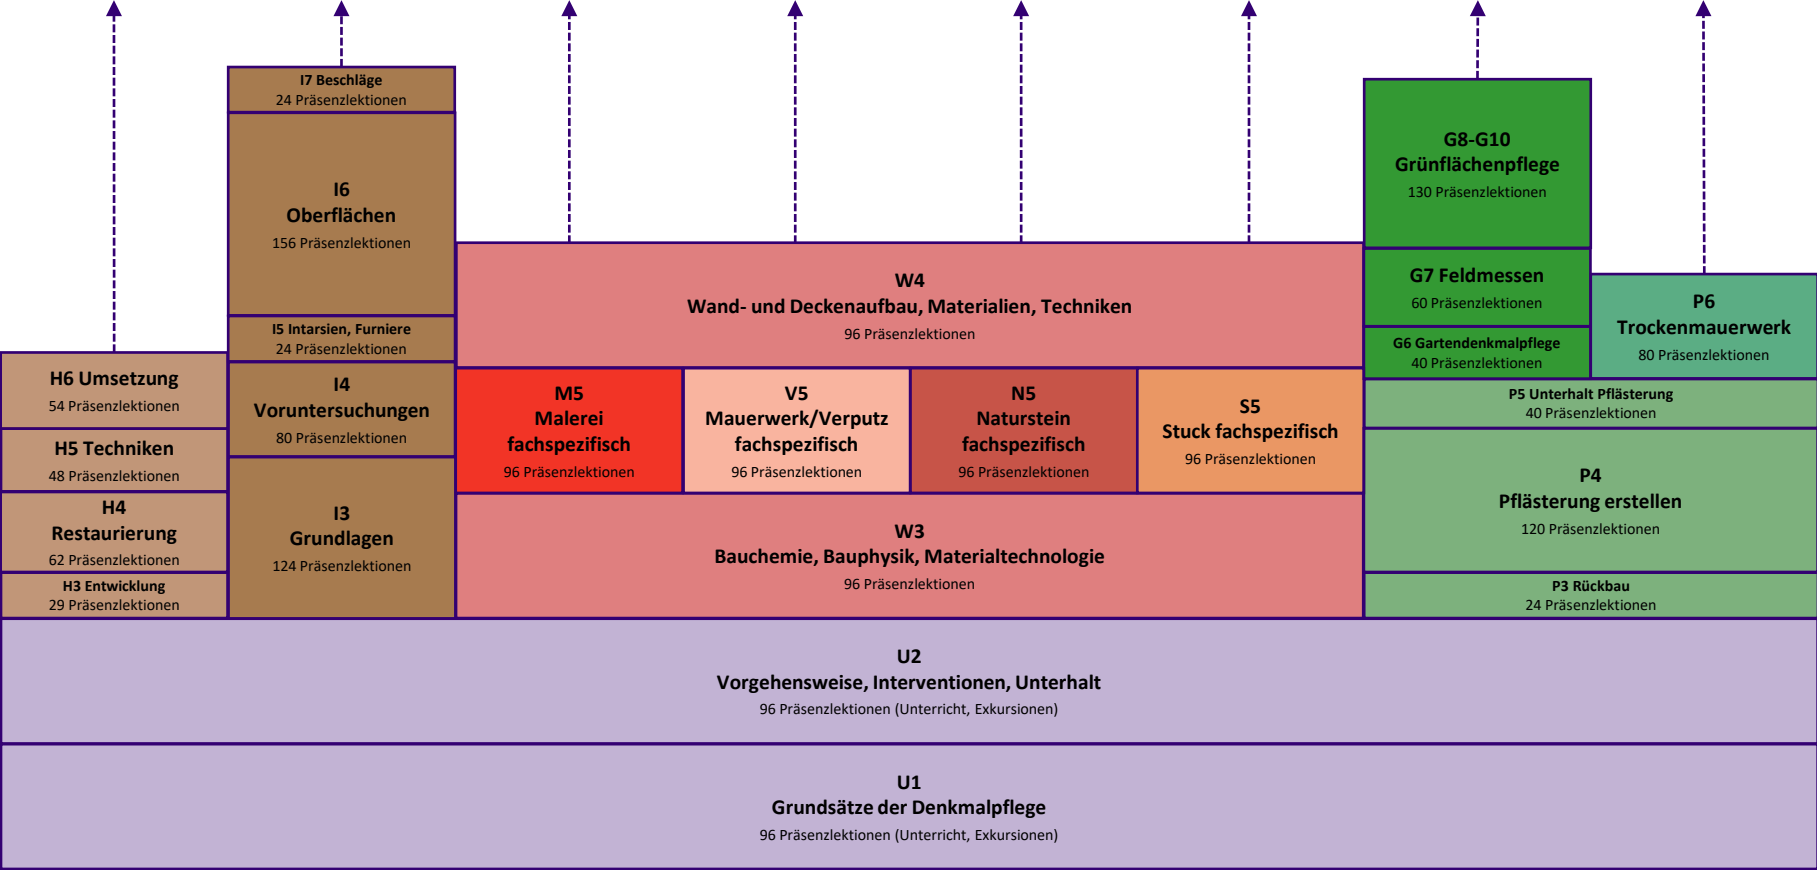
I7 Beschläge
24 Präsenzlektionen

I6
Oberflächen
156 Präsenzlektionen

I5 Intarsien, Furniere
24 Präsenzlektionen

I4
Voruntersuchungen
80 Präsenzlektionen

I3
Grundlagen
124 Präsenzlektionen

H6 Umsetzung
54 Präsenzlektionen

H5 Techniken
48 Präsenzlektionen

H4
Restaurierung
62 Präsenzlektionen

H3 Entwicklung
29 Präsenzlektionen

W4
Wand- und Deckenaufbau, Materialien, Techniken
96 Präsenzlektionen

M5
Malerei
fachspezifisch
96 Präsenzlektionen

V5
Mauerwerk/Verputz
fachspezifisch
96 Präsenzlektionen

N5
Naturstein
fachspezifisch
96 Präsenzlektionen

S5
Stuck fachspezifisch
96 Präsenzlektionen

W3
Bauchemie, Bauphysik, Materialtechnologie
96 Präsenzlektionen

G8-G10
Grünflächenpflege
130 Präsenzlektionen

G7 Feldmessen
60 Präsenzlektionen

G6 Gartendenkmalpflege
40 Präsenzlektionen

P6
Trockenmauerwerk
80 Präsenzlektionen

P5 Unterhalt Pflästerung
40 Präsenzlektionen

P4
Pflästerung erstellen
120 Präsenzlektionen

P3 Rückbau
24 Präsenzlektionen

U2
Vorgehensweise, Interventionen, Unterhalt
96 Präsenzlektionen (Unterricht, Exkursionen)

U1
Grundsätze der Denkmalpflege
96 Präsenzlektionen (Unterricht, Exkursionen)